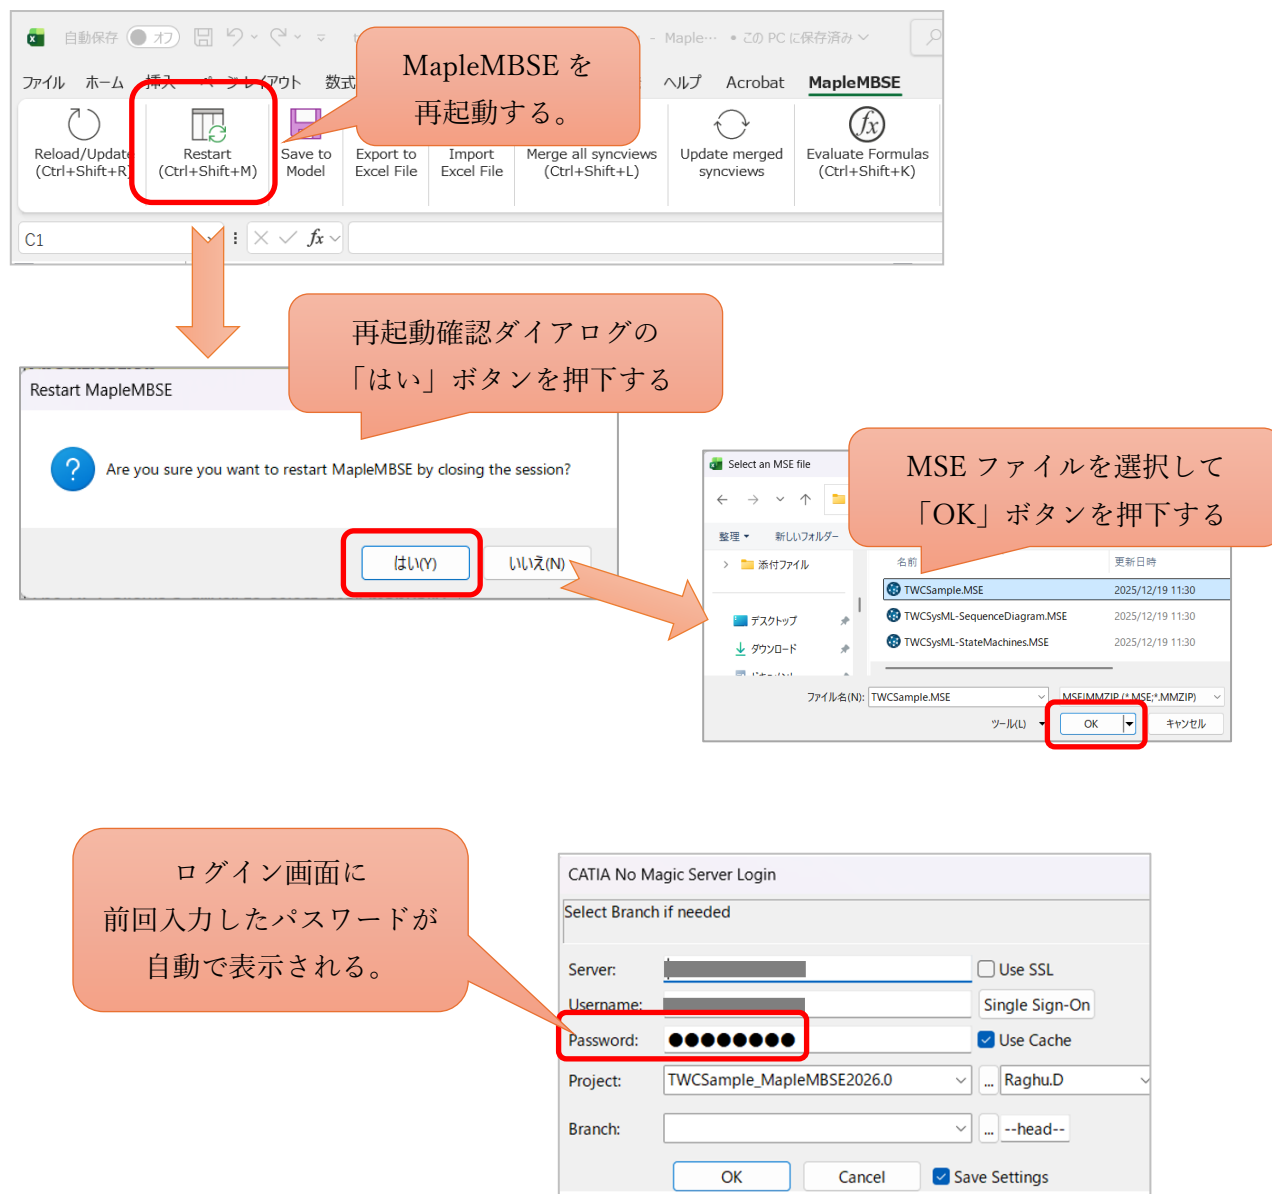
自動保存 オフ Maple… • この PC に保存済み

ファイル ホーム 挿入 ページレイアウト 数式 ヘルプ Acrobat MapleMBSE

MapleMBSE を 再起動する。

Reload/Update (Ctrl+Shift+R)
Restart (Ctrl+Shift+M)
Save to Model
Export to Excel File
Import Excel File
Merge all syncviews (Ctrl+Shift+L)
Update merged syncviews
Evaluate Formulas (Ctrl+Shift+K)

C1

再起動確認ダイアログの 「はい」ボタンを押下する

Restart MapleMBSE

Are you sure you want to restart MapleMBSE by closing the session?

はい(Y) いいえ(N)

Select an MSE file

MSE ファイルを選択して 「OK」ボタンを押下する

整理 新しいフォルダー
添付ファイル
デスクトップ
ダウンロード
名前 更新日時
TWCSample.MSE 2025/12/19 11:30
TWCSysML-SequenceDiagram.MSE 2025/12/19 11:30
TWCSysML-StateMachines.MSE 2025/12/19 11:30
ファイル名(N): TWCSample.MSE
MSE|MMZIP (*.MSE;*.MMZIP)
ツール(L) OK キャンセル

ログイン画面に 前回入力したパスワードが 自動で表示される。

CATIA No Magic Server Login
Select Branch if needed
Server: Use SSL
Username: Single Sign-On
Password: ●●●●●●●● Use Cache
Project: TWCSample_MapleMBSE2026.0 ... Raghu.D
Branch: ... --head--
OK Cancel Save Settings